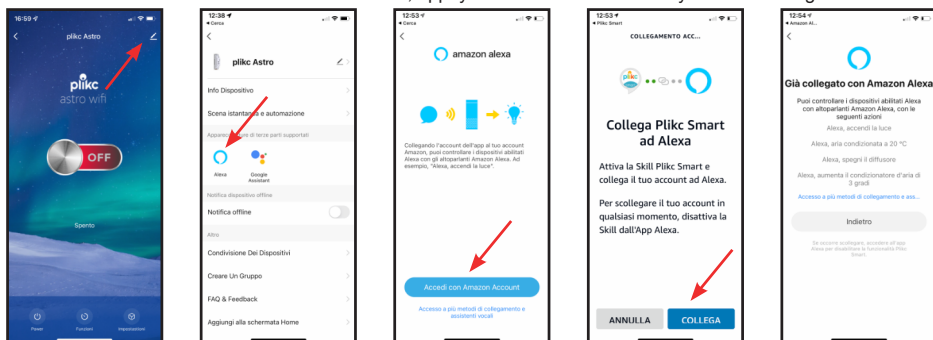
16:59

plikc Astro

plikc
astro wifi

OFF

Spento

Power
Funzioni
Impostazioni

12:38
Cerca

plikc Astro

Info Dispositivo

Scena istantanea e automazione

Apparecchi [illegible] di terze parti supportati

Alexa
Google Assistant

Notifica dispositivo offline

Notifica offline

Altro

Condivisione Dei Dispositivi

Creare Un Gruppo

FAQ & Feedback

Aggiungi alla schermata Home

12:53
Cerca

amazon alexa

Collegando l'account dell'app al tuo account Amazon, puoi controllare i dispositivi abilitati Alexa con gli altoparlanti Amazon Alexa. Ad esempio, "Alexa, accendi la luce".

Accedi con Amazon Account

Accesso a più metodi di collegamento e assistenti vocali

12:53
Plikc Smart

COLLEGAMENTO ACC...

plikc

Collega Plikc Smart ad Alexa

Attiva la Skill Plikc Smart e collega il tuo account ad Alexa.

Per scollegare il tuo account in qualsiasi momento, disattiva la Skill dall'App Alexa.

ANNULLA
COLLEGA

12:54
Amazon Al...

Già collegato con Amazon Alexa

Puoi controllare i dispositivi abilitati Alexa con altoparlanti Amazon Alexa, con le seguenti azioni

Alexa, accendi la luce

Alexa, aria condizionata a 20 °C

Alexa, spegni il diffusore

Alexa, aumenta il condizionatore d'aria di 3 gradi

Accesso a più metodi di collegamento e ass...

Indietro

Se occorre scollegare, accedere all'app Alexa per disattivare le funzionalità Plikc Smart.